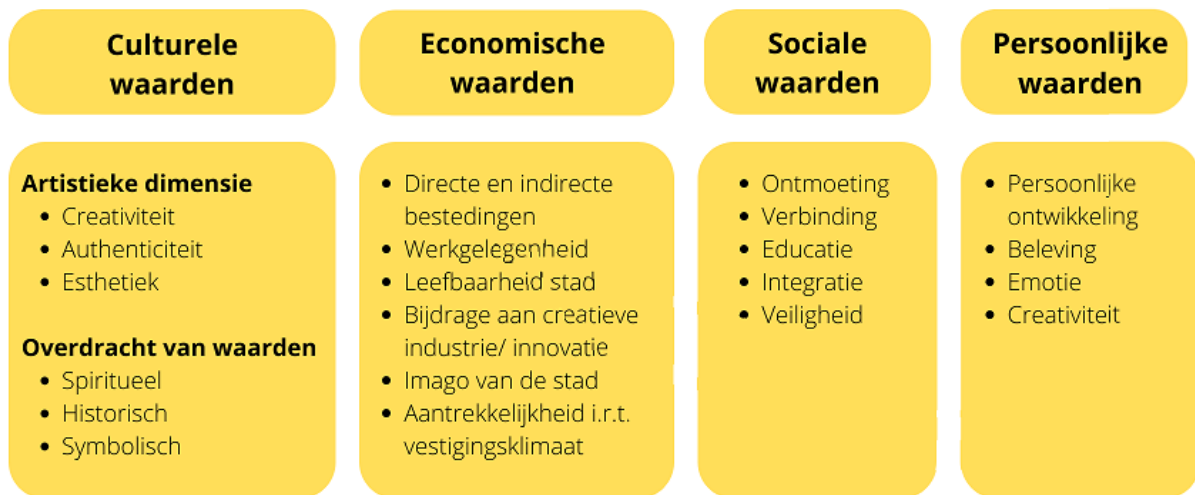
Culturele waarden

Artistieke dimensie
- Creativiteit
- Authenticiteit
- Esthetiek

Overdracht van waarden
- Spiritueel
- Historisch
- Symbolisch

Economische waarden

- Directe en indirecte bestedingen
- Werkgelegenheid
- Leefbaarheid stad
- Bijdrage aan creatieve industrie/ innovatie
- Imago van de stad
- Aantrekkelijkheid i.r.t. vestigingsklimaat

Sociale waarden

- Ontmoeting
- Verbinding
- Educatie
- Integratie
- Veiligheid

Persoonlijke waarden

- Persoonlijke ontwikkeling
- Beleving
- Emotie
- Creativiteit